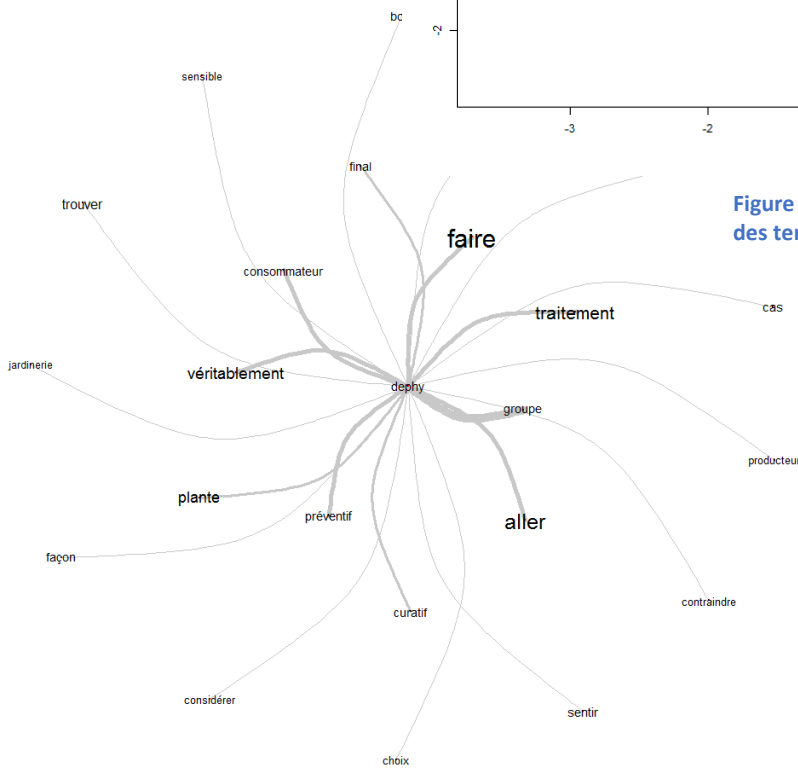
bo
-2
-3
-2
sensible
final
trouver
Figure
des ter
faire
consommateur
traitement
cas
jardinerie
véritablement
dephy
groupe
producteur
plante
préventif
aller
façon
contraindre
curatif
considérer
sentir
choix